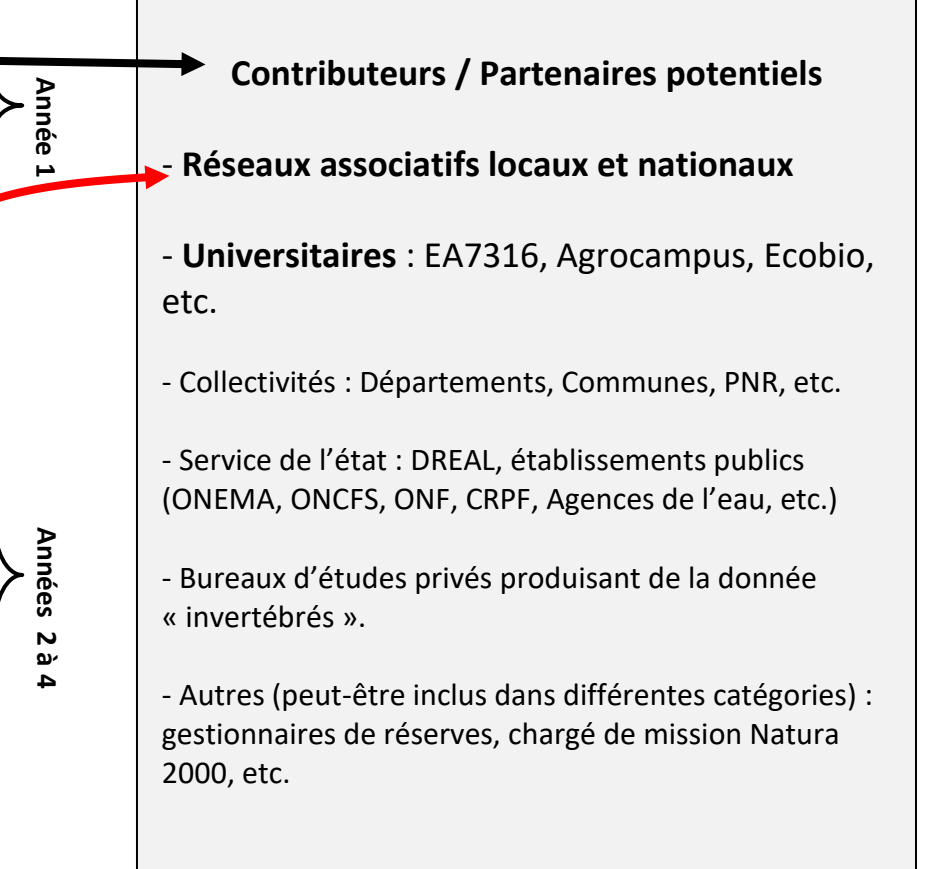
Année 1

Années 2 à 4

Contributeurs / Partenaires potentiels

- Réseaux associatifs locaux et nationaux

- Universitaires : EA7316, Agrocampus, Ecobio, etc.

- Collectivités : Départements, Communes, PNR, etc.

- Service de l'état : DREAL, établissements publics (ONEMA, ONCFS, ONF, CRPF, Agences de l'eau, etc.)

- Bureaux d'études privés produisant de la donnée « invertébrés ».

- Autres (peut-être inclus dans différentes catégories) : gestionnaires de réserves, chargé de mission Natura 2000, etc.